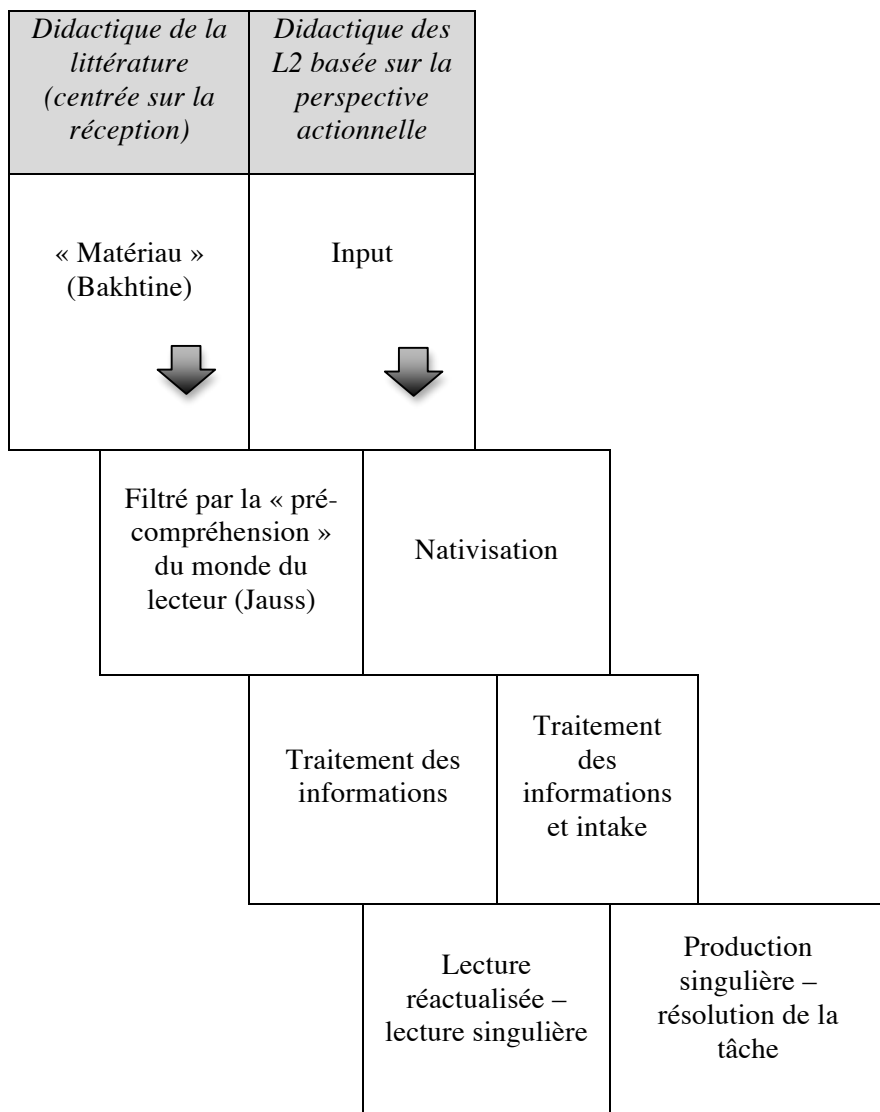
| *Didactique de la littérature (centrée sur la réception)* | *Didactique des L2 basée sur la perspective actionnelle* |
|---|---|
| « Matériau » (Bakhtine) | Input |

| | |
|---|---|
| Filtré par la « pré-compréhension » du monde du lecteur (Jauss) | Nativisation |

| | |
|---|---|
| Traitement des informations | Traitement des informations et intake |

| | |
|---|---|
| Lecture réactualisée – lecture singulière | Production singulière – résolution de la tâche |